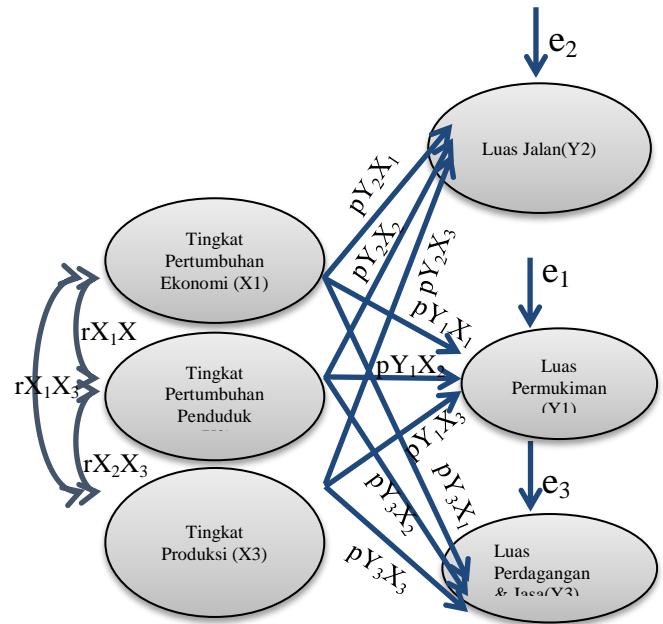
$e_2$

Luas Jalan(Y2)

Tingkat Pertumbuhan Ekonomi (X1)

$e_1$

$rX_1X$

Tingkat Pertumbuhan Penduduk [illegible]

Luas Permukiman (Y1)

$rX_1X_3$

$rX_2X_3$

$e_3$

Tingkat Produksi (X3)

Luas Perdagangan & Jasa(Y3)

$pY_2X_1$

$pY_2X_2$

$pY_2X_3$

$pY_1X_1$

$pY_1X_2$

$pY_1X_3$

$pY_3X_1$

$pY_3X_2$

$pY_3X_3$